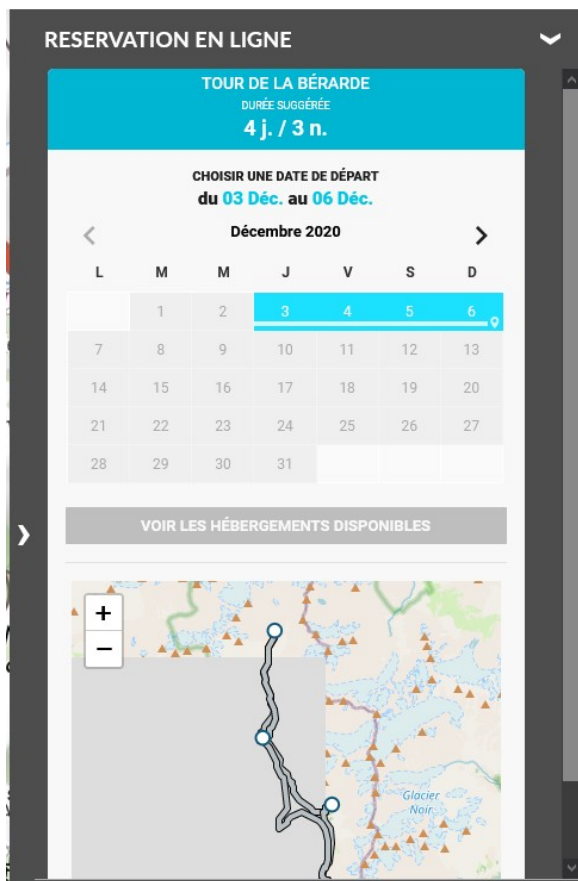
RESERVATION EN LIGNE

TOUR DE LA BÉRARDE
DURÉE SUGGÉRÉE
4 j. / 3 n.

CHOISIR UNE DATE DE DÉPART
du 03 Déc. au 06 Déc.

Décembre 2020

| L | M | M | J | V | S | D |
|---|---|---|---|---|---|---|
| | 1 | 2 | 3 | 4 | 5 | 6 |
| 7 | 8 | 9 | 10 | 11 | 12 | 13 |
| 14 | 15 | 16 | 17 | 18 | 19 | 20 |
| 21 | 22 | 23 | 24 | 25 | 26 | 27 |
| 28 | 29 | 30 | 31 | | | |

VOIR LES HÉBERGEMENTS DISPONIBLES

+
−
Glacier Noir